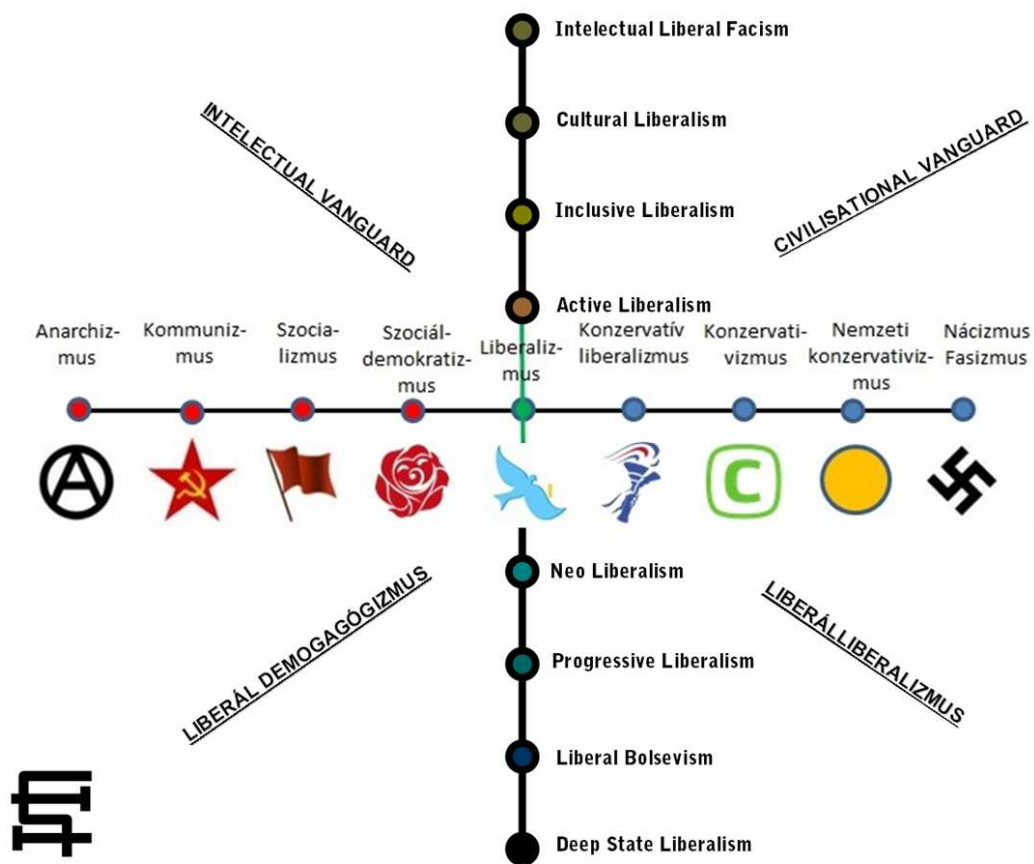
Intelectual Liberal Facism

Cultural Liberalism

INTELECTUAL VANGUARD

CIVILISATIONAL VANGUARD

Inclusive Liberalism

Active Liberalism

Anarchizmus

Kommunizmus

Szocializmus

Szociáldemokratizmus

Liberalizmus

Konzervatív liberalizmus

Konzervativizmus

Nemzeti konzervativizmus

Nácizmus Fasizmus

C

Neo Liberalism

LIBERÁL DEMOGAGÓGIZMUS

LIBERÁLLIBERALIZMUS

Progressive Liberalism

Liberal Bolsevism

Deep State Liberalism